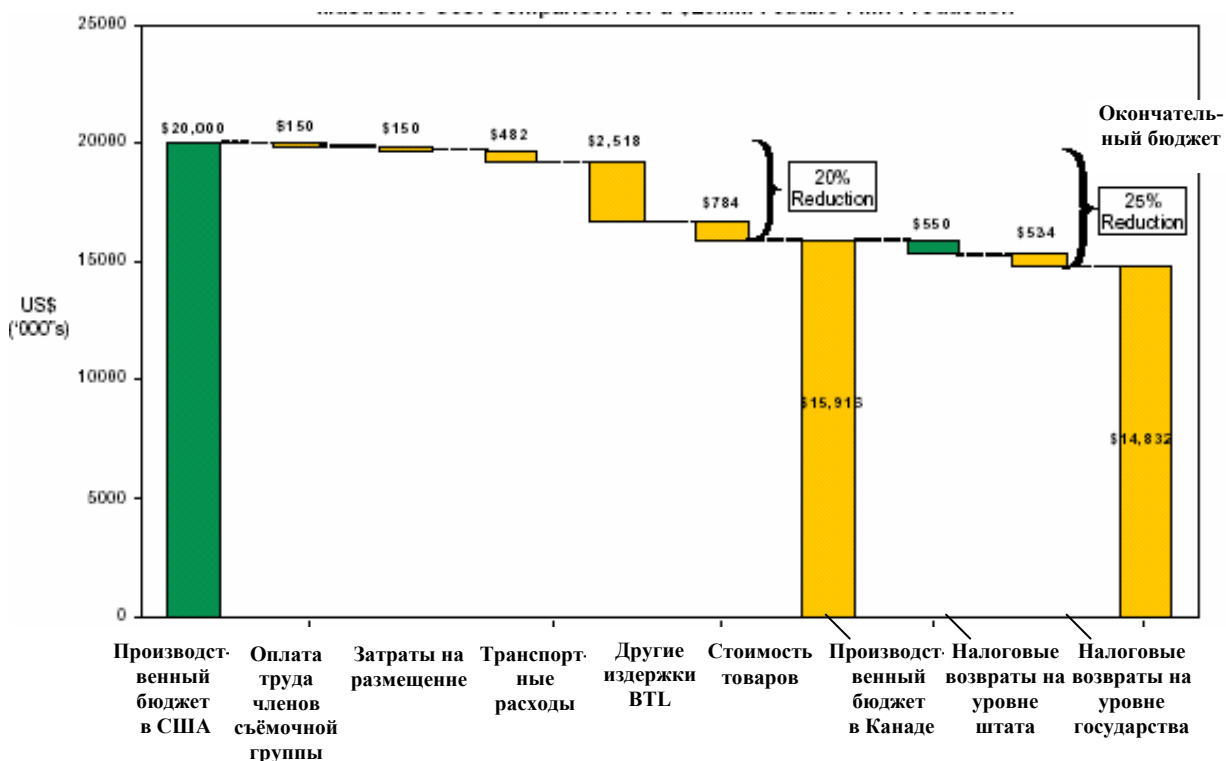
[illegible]

25000
20000
15000
10000
5000
0

US$ ('000's)

$20,000
$150
$150
$482
$2,518
$784
20% Reduction
$15,916
$550
$534
25% Reduction
Окончательный бюджет
$14,832

Производственный бюджет в США
Оплата труда членов съёмочной группы
Затраты на размещенне
Транспортные расходы
Другие издержки BTL
Стоимость товаров
Производственный бюджет в Канаде
Налоговые возвраты на уровне штата
Налоговые возвраты на уровне государства